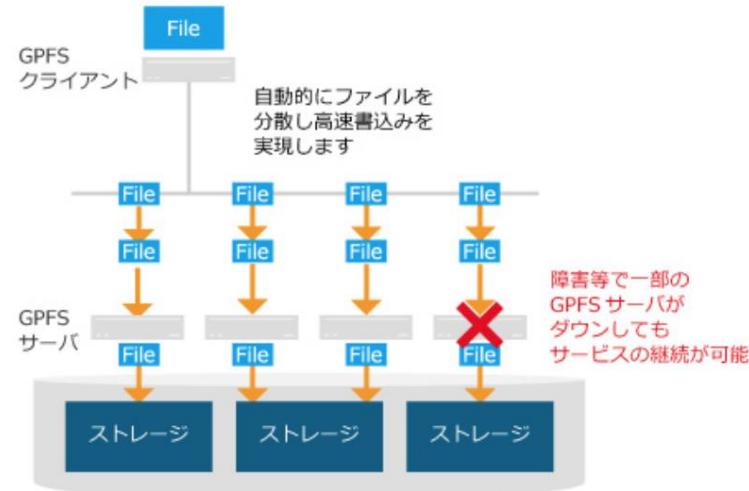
File

GPFS
クライアント

自動的にファイルを
分散し高速書込みを
実現します

File File File File

File File File File

GPFS
サーバ

File File File File

障害等で一部の
GPFS サーバが
ダウンしても
サービスの継続が可能

ストレージ ストレージ ストレージ